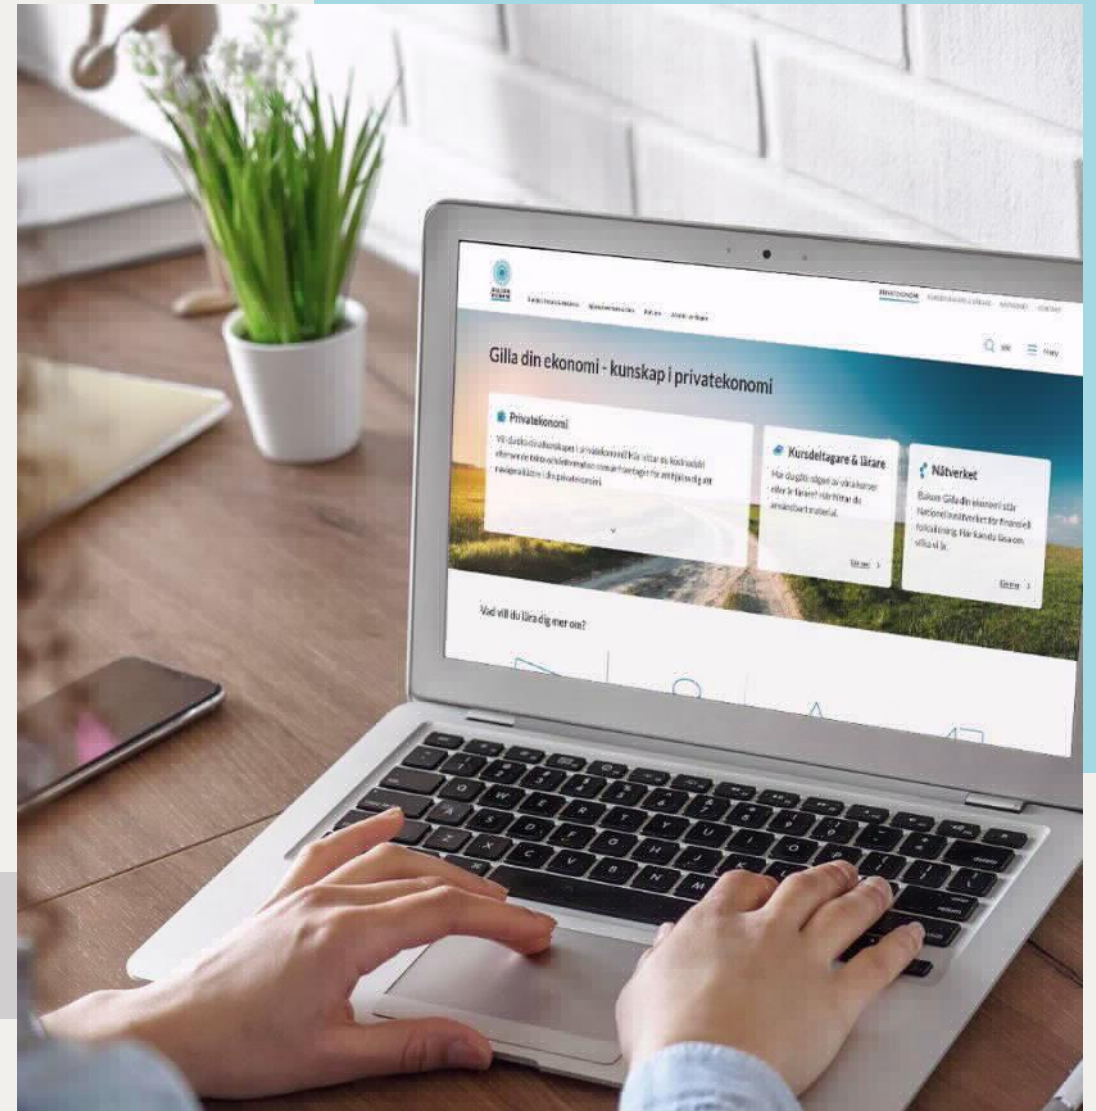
Gilla din ekonomi - kunskap i privatekonomi

Privatekonomi

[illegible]

Kursdeltagare & lärare

Har du gått någon av våra kurser eller är lärare? Här hittar du användbart material.

Läs mer

Nätverket

Bakom Gilla din ekonomi står Nationellt nätverk för finansiell folkbildning. Här kan du läsa om vilka vi är.

Läs mer

Vad vill du lära dig mer om?

Meny